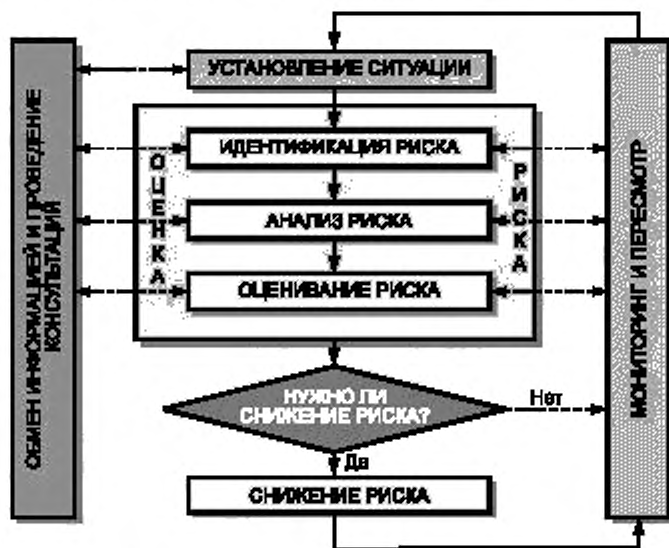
ОБМЕН ИНФОРМАЦИЕЙ И ПРОВЕДЕНИЕ КОНСУЛЬТАЦИЙ

УСТАНОВЛЕНИЕ СИТУАЦИИ

ОЦЕНКА

ИДЕНТИФИКАЦИЯ РИСКА

АНАЛИЗ РИСКА

ОЦЕНИВАНИЕ РИСКА

РИСКА

НУЖНО ЛИ СНИЖЕНИЕ РИСКА?

Нет

Да

СНИЖЕНИЕ РИСКА

МОНИТОРИНГ И ПЕРЕСМОТР